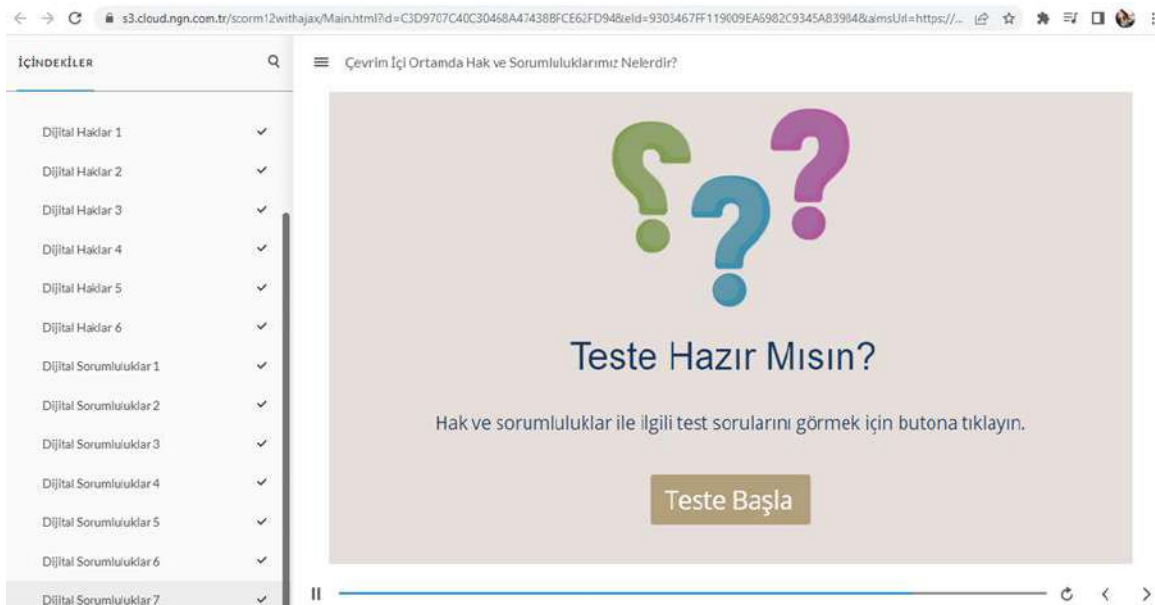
s3.cloud.ngn.com.tr/scorm12withajax/Main.html?id=C3D9707C40C30468A47438BFCE62FD94&eld=9303467FF119009EA6982C9345A83984&lmsUrl=https://...

İÇİNDEKİLER

Çevrim İçi Ortamda Hak ve Sorumluluklarımız Nelerdir?

Dijital Haklar 1
Dijital Haklar 2
Dijital Haklar 3
Dijital Haklar 4
Dijital Haklar 5
Dijital Haklar 6
Dijital Sorumluluklar 1
Dijital Sorumluluklar 2
Dijital Sorumluluklar 3
Dijital Sorumluluklar 4
Dijital Sorumluluklar 5
Dijital Sorumluluklar 6
Dijital Sorumluluklar 7

Teste Hazır Mısın?

Hak ve sorumluluklar ile ilgili test sorularını görmek için butona tıklayın.

Teste Başla